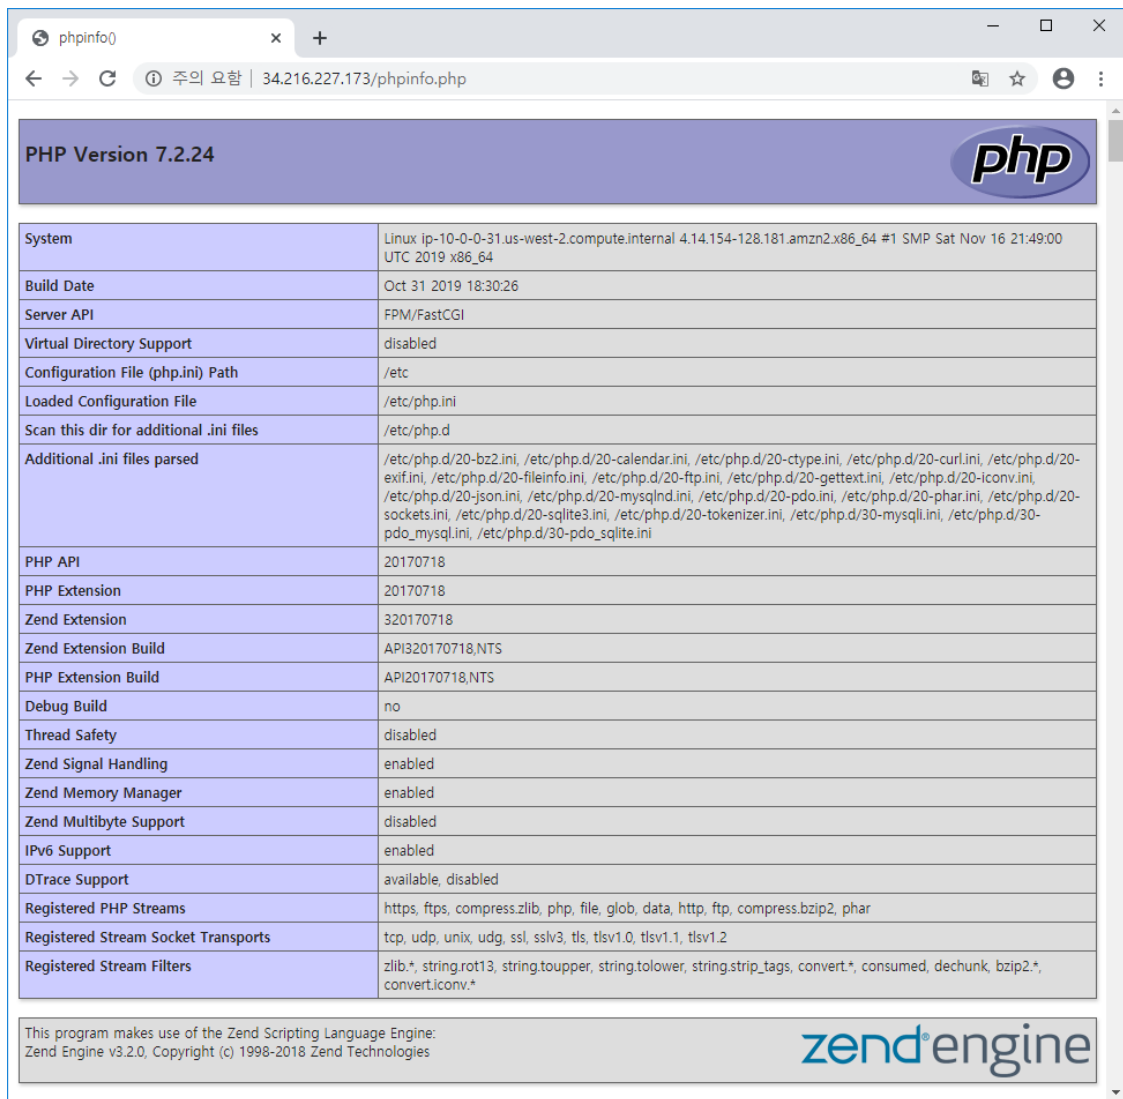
phpinfo()

주의 요함 | 34.216.227.173/phpinfo.php

PHP Version 7.2.24

php

| System | Linux ip-10-0-0-31.us-west-2.compute.internal 4.14.154-128.181.amzn2.x86_64 #1 SMP Sat Nov 16 21:49:00 UTC 2019 x86_64 |
|---|---|
| Build Date | Oct 31 2019 18:30:26 |
| Server API | FPM/FastCGI |
| Virtual Directory Support | disabled |
| Configuration File (php.ini) Path | /etc |
| Loaded Configuration File | /etc/php.ini |
| Scan this dir for additional .ini files | /etc/php.d |
| Additional .ini files parsed | /etc/php.d/20-bz2.ini, /etc/php.d/20-calendar.ini, /etc/php.d/20-ctype.ini, /etc/php.d/20-curl.ini, /etc/php.d/20-exif.ini, /etc/php.d/20-fileinfo.ini, /etc/php.d/20-ftp.ini, /etc/php.d/20-gettext.ini, /etc/php.d/20-iconv.ini, /etc/php.d/20-json.ini, /etc/php.d/20-mysqlnd.ini, /etc/php.d/20-pdo.ini, /etc/php.d/20-phar.ini, /etc/php.d/20-sockets.ini, /etc/php.d/20-sqlite3.ini, /etc/php.d/20-tokenizer.ini, /etc/php.d/30-mysqli.ini, /etc/php.d/30-pdo_mysql.ini, /etc/php.d/30-pdo_sqlite.ini |
| PHP API | 20170718 |
| PHP Extension | 20170718 |
| Zend Extension | 320170718 |
| Zend Extension Build | API320170718,NTS |
| PHP Extension Build | API20170718,NTS |
| Debug Build | no |
| Thread Safety | disabled |
| Zend Signal Handling | enabled |
| Zend Memory Manager | enabled |
| Zend Multibyte Support | disabled |
| IPv6 Support | enabled |
| DTrace Support | available, disabled |
| Registered PHP Streams | https, ftps, compress.zlib, php, file, glob, data, http, ftp, compress.bzip2, phar |
| Registered Stream Socket Transports | tcp, udp, unix, udg, ssl, sslv3, tls, tlsv1.0, tlsv1.1, tlsv1.2 |
| Registered Stream Filters | zlib.*, string.rot13, string.toupper, string.tolower, string.strip_tags, convert.*, consumed, dechunk, bzip2.*, convert.iconv.* |

This program makes use of the Zend Scripting Language Engine:
Zend Engine v3.2.0, Copyright (c) 1998-2018 Zend Technologies

zend engine